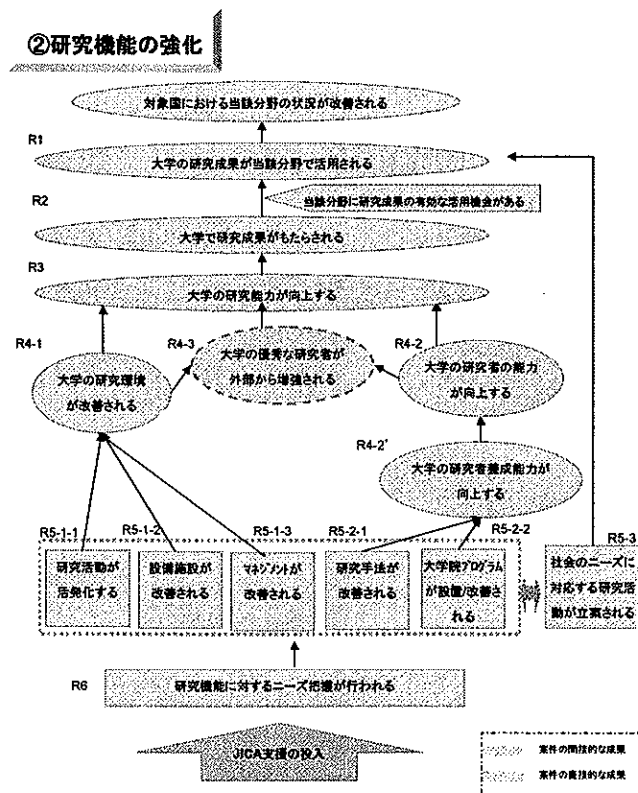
②研究機能の強化

対象国における当該分野の状況が改善される

R1

大学の研究成果が当該分野で活用される

R2

当該分野に研究成果の有効な活用機会がある

大学で研究成果がもたらされる

R3

大学の研究能力が向上する

R4-1

大学の研究環境が改善される

R4-3

大学の優秀な研究者が外部から増強される

R4-2

大学の研究者の能力が向上する

R4-2'

大学の研究者養成能力が向上する

R5-1-1

研究活動が活発化する

R5-1-2

設備施設が改善される

R5-1-3

マネジメントが改善される

R5-2-1

研究手法が改善される

R5-2-2

大学院プログラムが設置/改善される

R5-3

社会のニーズに対応する研究活動が立案される

R6

研究機能に対するニーズ把握が行われる

JICA支援の投入

案件の間接的な成果

案件の直接的な成果